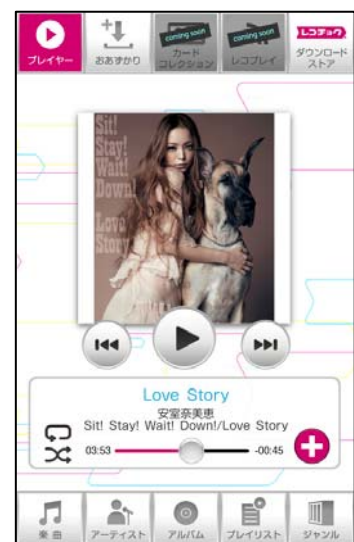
プレイヤー

おあずかり

coming soon
カード
コレクション

coming soon
レコプレイ

レコチョク
ダウンロード
ストア

Sit! Stay! Wait! Down! Love Story

Love Story
安室奈美恵
Sit! Stay! Wait! Down!/Love Story
03:53
-00:45

楽曲

アーティスト

アルバム

プレイリスト

ジャンル